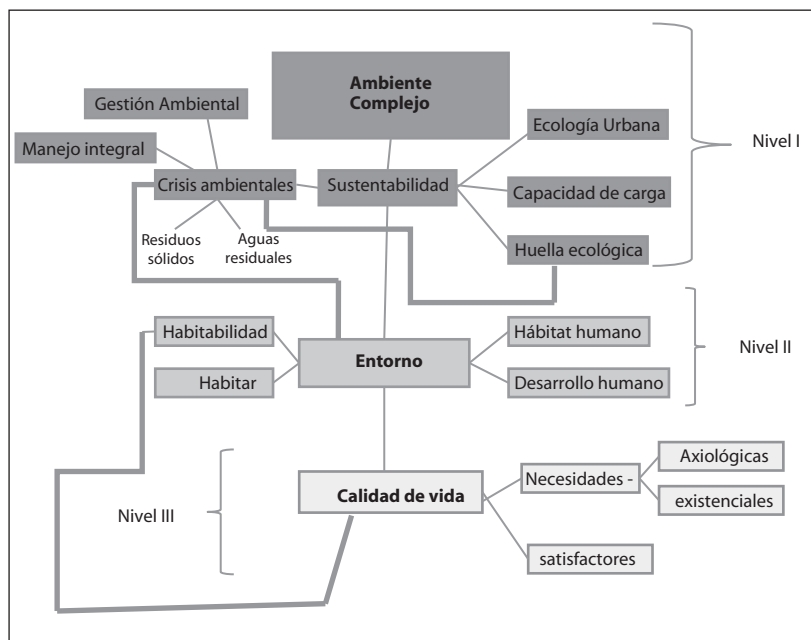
Ambiente Complejo

Gestión Ambiental

Manejo integral

Crisis ambientales

Sustentabilidad

Ecología Urbana

Capacidad de carga

Huella ecológica

Residuos sólidos

Aguas residuales

Nivel I

Habitabilidad

Habitar

Entorno

Hábitat humano

Desarrollo humano

Nivel II

Nivel III

Calidad de vida

Necesidades -

Axiológicas

existenciales

satisfactores